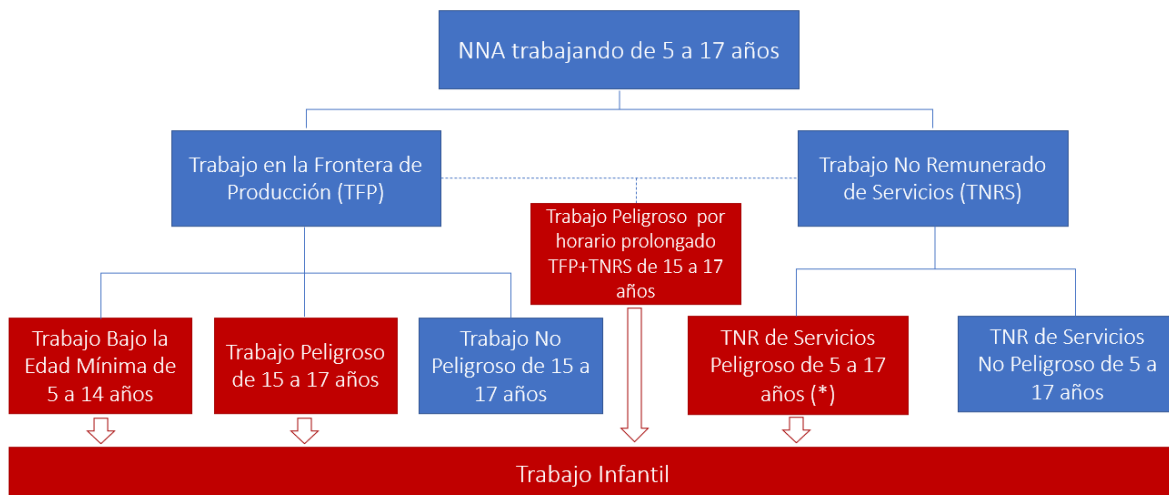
NNA trabajando de 5 a 17 años

Trabajo en la Frontera de Producción (TFP)

Trabajo No Remunerado de Servicios (TNRS)

Trabajo Peligroso por horario prolongado TFP+TNRS de 15 a 17 años

Trabajo Bajo la Edad Mínima de 5 a 14 años

Trabajo Peligroso de 15 a 17 años

Trabajo No Peligroso de 15 a 17 años

TNR de Servicios Peligroso de 5 a 17 años (*)

TNR de Servicios No Peligroso de 5 a 17 años

Trabajo Infantil